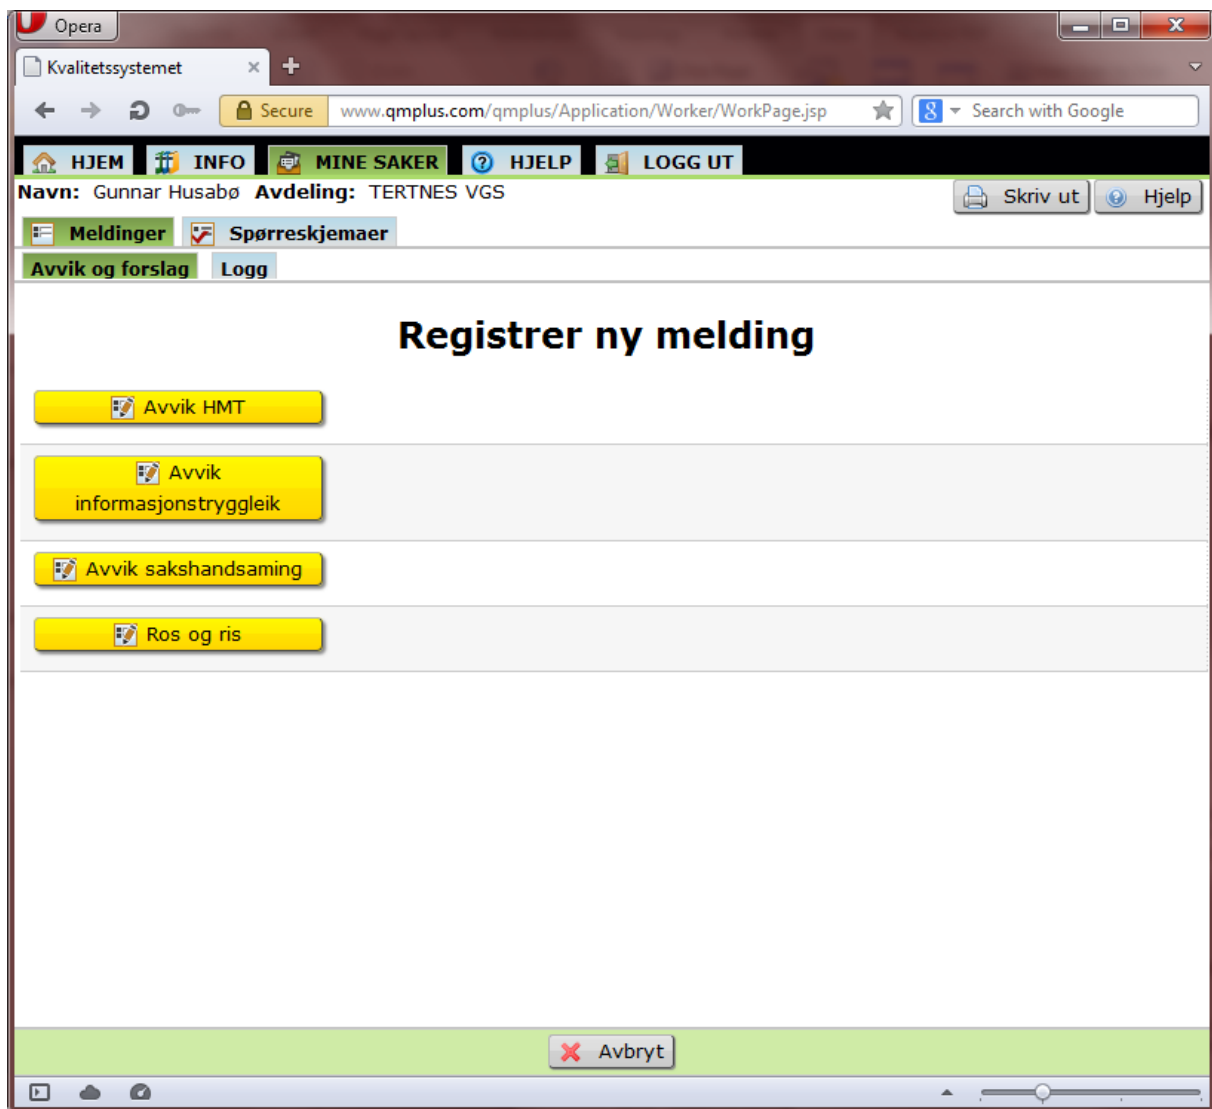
Opera

Kvalitetssystemet ×

Secure www.qmplus.com/qmplus/Application/Worker/WorkPage.jsp

Search with Google

HJEM INFO MINE SAKER HJELP LOGG UT

Navn: Gunnar Husabø Avdeling: TERTNES VGS

Skriv ut Hjelp

Meldinger Spørreskjemaer

Avvik og forslag Logg

Registrer ny melding

Avvik HMT

Avvik informasjonstryggleik

Avvik sakshandsaming

Ros og ris

Avbryt